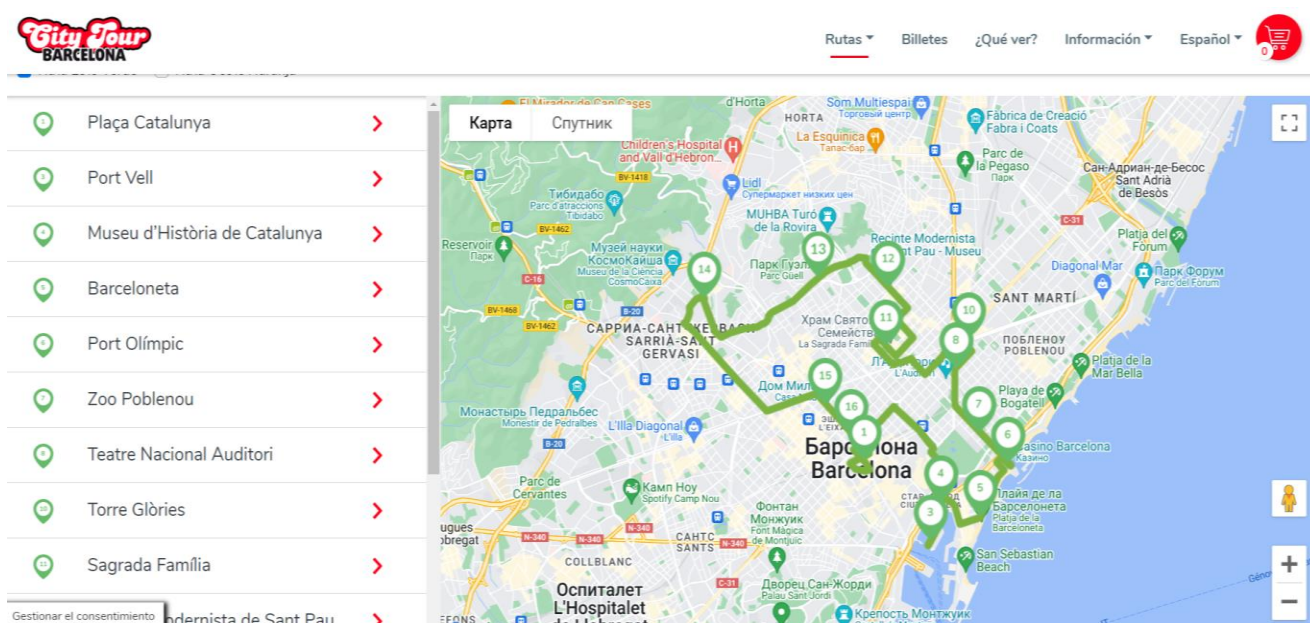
City Tour BARCELONA

Rutas ▾ Billetes ¿Qué ver? Información ▾ Español ▾ 0

Plaça Catalunya
Port Vell
Museu d'Història de Catalunya
Barceloneta
Port Olímpic
Zoo Poblenou
Teatre Nacional Auditori
Torre Glòries
Sagrada Família
Gestionar el consentimiento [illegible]odernista de Sant Pau

Карта Спутник

El Mirador de Can Cases
d'Horta
HORTA
Som Multiespai
Торговый центр
Fàbrica de Creació Fabra i Coats
Children's Hospital and Vall d'Hebron
La Esquinica
Тапас-бар
Parc de la Pegaso
Парк
Сан-Адриан-де-Бесос
Sant Adrià de Besòs
Тибидабо
Parc d'atraccions Tibidabo
BV-1418
Lidl
Супермаркет низких цен
MUHBA Turó de la Rovira
C-31
Reservoir
Парк
BV-1462
Музей науки КосмоКайша
Museu de la Ciència CosmoCaixa
Парк Гуэль
Parc Güell
Recinte Modernista de Sant Pau - Museu
Platja del Fòrum
C-16
Diagonal Mar
Парк Форум
Parc del Fòrum
BV-1468
BV-1462
SANT MARTÍ
B-20
САРРИА-САНТ-ЖЕРВАСИ
SARRIÀ-SANT GERVASI
Храм Святого Семейства
La Sagrada Família
ПОБЛЕНОУ
POBLENOU
L'Auditori
Platja de la Mar Bella
Дом Мила
Casa Milà
Монастырь Педральбес
Monestir de Pedralbes
L'Illa Diagonal
L'Illa
Playa de Bogatell
Casino Barcelona
B-20
Барселона
Barcelona
Parc de Cervantes
Камп Ноу
Spotify Camp Nou
Плайя де ла Барселонета
Platja de la Barceloneta
Фонтан Монжуик
Font Màgica de Montjuïc
ugues
bregat
N-340
N-340
САНТС
SANTS
N-340
San Sebastian Beach
COLLBLANC
C-31
Оспиталет
L'Hospitalet
Дворец Сан-Жорди
Palau Sant Jordi
Крепость Монтжуик
14 13 12 11 10 8 15 16 1 7 6 4 5 3